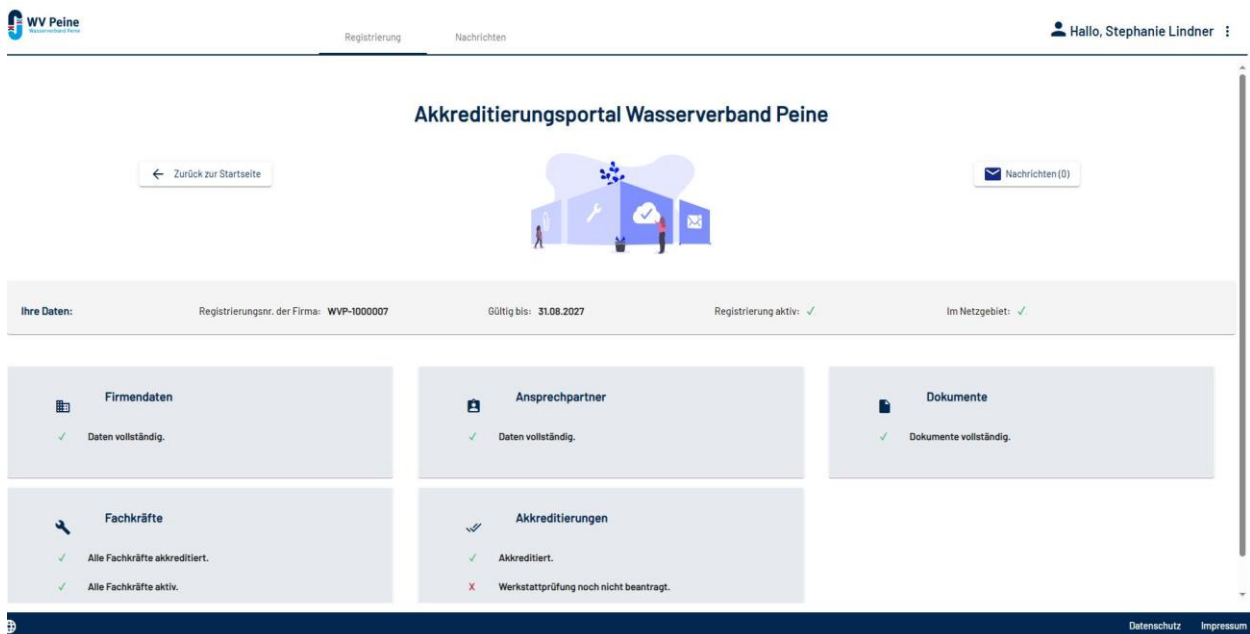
WV Peine
Wasserverband Peine

Registrierung Nachrichten

Hallo, Stephanie Lindner

Akkreditierungsportal Wasserverband Peine

← Zurück zur Startseite

Nachrichten (0)

Ihre Daten: Registrierungsnr. der Firma: WVP-1000007 Gültig bis: 31.08.2027 Registrierung aktiv: ✓ Im Netzgebiet: ✓

Firmendaten
✓ Daten vollständig.

Ansprechpartner
✓ Daten vollständig.

Dokumente
✓ Dokumente vollständig.

Fachkräfte
✓ Alle Fachkräfte akkreditiert.
✓ Alle Fachkräfte aktiv.

Akkreditierungen
✓ Akkreditiert.
X Werkstattprüfung noch nicht beantragt.

Datenschutz Impressum